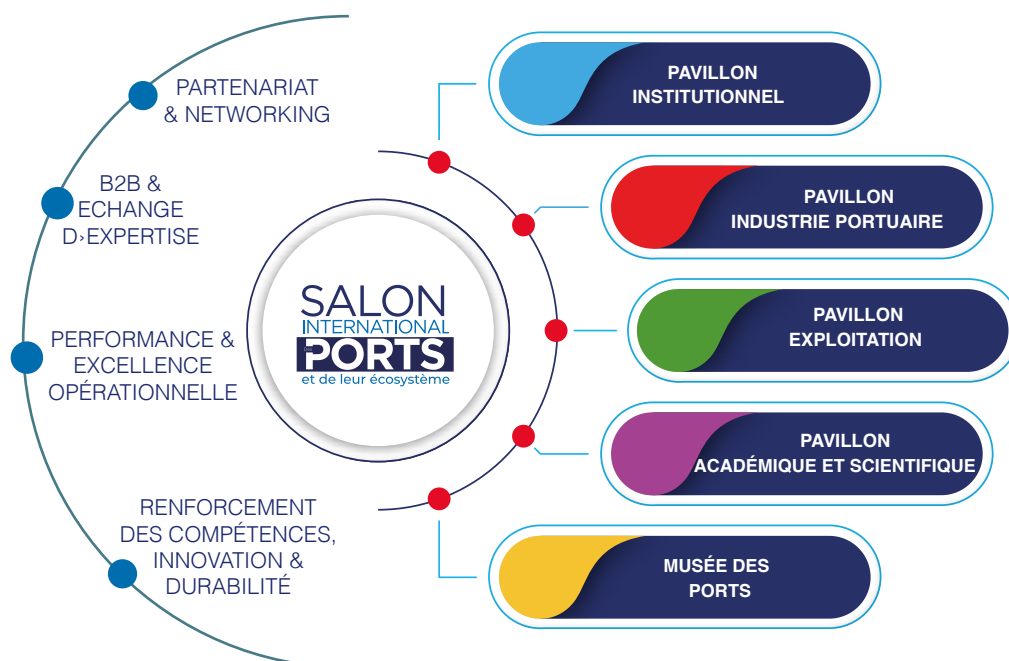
PARTENARIAT & NETWORKING

B2B & ECHANGE D›EXPERTISE

PERFORMANCE & EXCELLENCE OPÉRATIONNELLE

RENFORCEMENT DES COMPÉTENCES, INNOVATION & DURABILITÉ

SALON INTERNATIONAL PORTS et de leur écosystème

PAVILLON INSTITUTIONNEL

PAVILLON INDUSTRIE PORTUAIRE

PAVILLON EXPLOITATION

PAVILLON ACADÉMIQUE ET SCIENTIFIQUE

MUSÉE DES PORTS